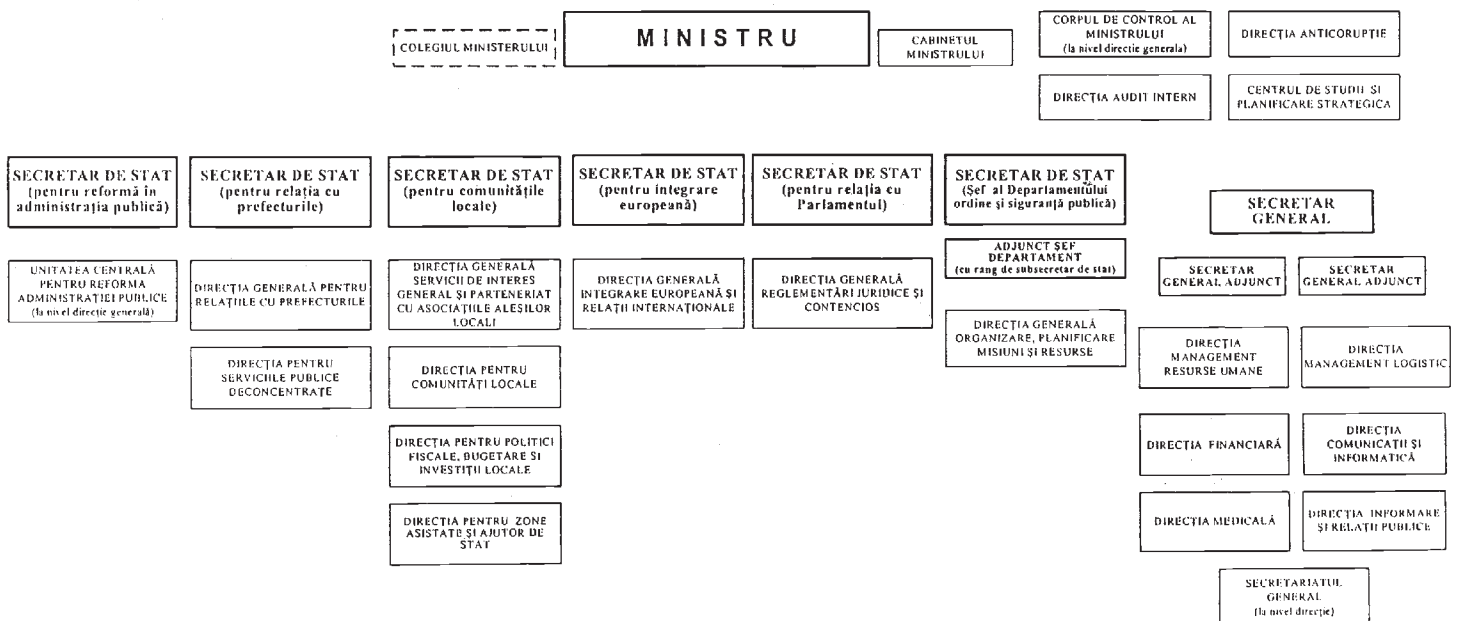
COLEGIUL MINISTERULUI

MINISTRU

CABINETUL MINISTRULUI

CORPUL DE CONTROL AL MINISTRULUI (la nivel direcție generală)

DIRECȚIA ANTICORUPȚIE

DIRECȚIA AUDIT INTERN

CENTRUL DE STUDII ȘI PLANIFICARE STRATEGICĂ

SECRETAR DE STAT (pentru reformă în administrația publică)

UNITATEA CENTRALĂ PENTRU REFORMA ADMINISTRAȚIEI PUBLICE (la nivel direcție generală)

SECRETAR DE STAT (pentru relația cu prefecturile)

DIRECȚIA GENERALĂ PENTRU RELAȚIILE CU PREFECTURILE

DIRECȚIA PENTRU SERVICIILE PUBLICE DECONCENTRATE

SECRETAR DE STAT (pentru comunitățile locale)

DIRECȚIA GENERALĂ SERVICII DE INTERES GENERAL ȘI PARTENERIAT CU ASOCIAȚIILE ALEȘILOR LOCALI

DIRECȚIA PENTRU COMUNITĂȚI LOCALE

DIRECȚIA PENTRU POLITICI FISCALE, BUGETARE ȘI INVESTIȚII LOCALE

DIRECȚIA PENTRU ZONE ASISTATE ȘI AJUTOR DE STAT

SECRETAR DE STAT (pentru integrare europeană)

DIRECȚIA GENERALĂ INTEGRARE EUROPEANĂ ȘI RELAȚII INTERNAȚIONALE

SECRETAR DE STAT (pentru relația cu Parlamentul)

DIRECȚIA GENERALĂ REGLEMENTĂRI JURIDICE ȘI CONTENCIOS

SECRETAR DE STAT (Șef al Departamentului ordine și siguranță publică)

ADJUNCT ȘEF DEPARTAMENT (cu rang de subsecretar de stat)

DIRECȚIA GENERALĂ ORGANIZARE, PLANIFICARE MISIUNI ȘI RESURSE

SECRETAR GENERAL

SECRETAR GENERAL ADJUNCT

SECRETAR GENERAL ADJUNCT

DIRECȚIA MANAGEMENT RESURSE UMANE

DIRECȚIA MANAGEMENT LOGISTIC

DIRECȚIA FINANCIARĂ

DIRECȚIA COMUNICAȚII ȘI INFORMATICĂ

DIRECȚIA MEDICALĂ

DIRECȚIA INFORMARE ȘI RELAȚII PUBLICE

SECRETARIATUL GENERAL (la nivel direcție)